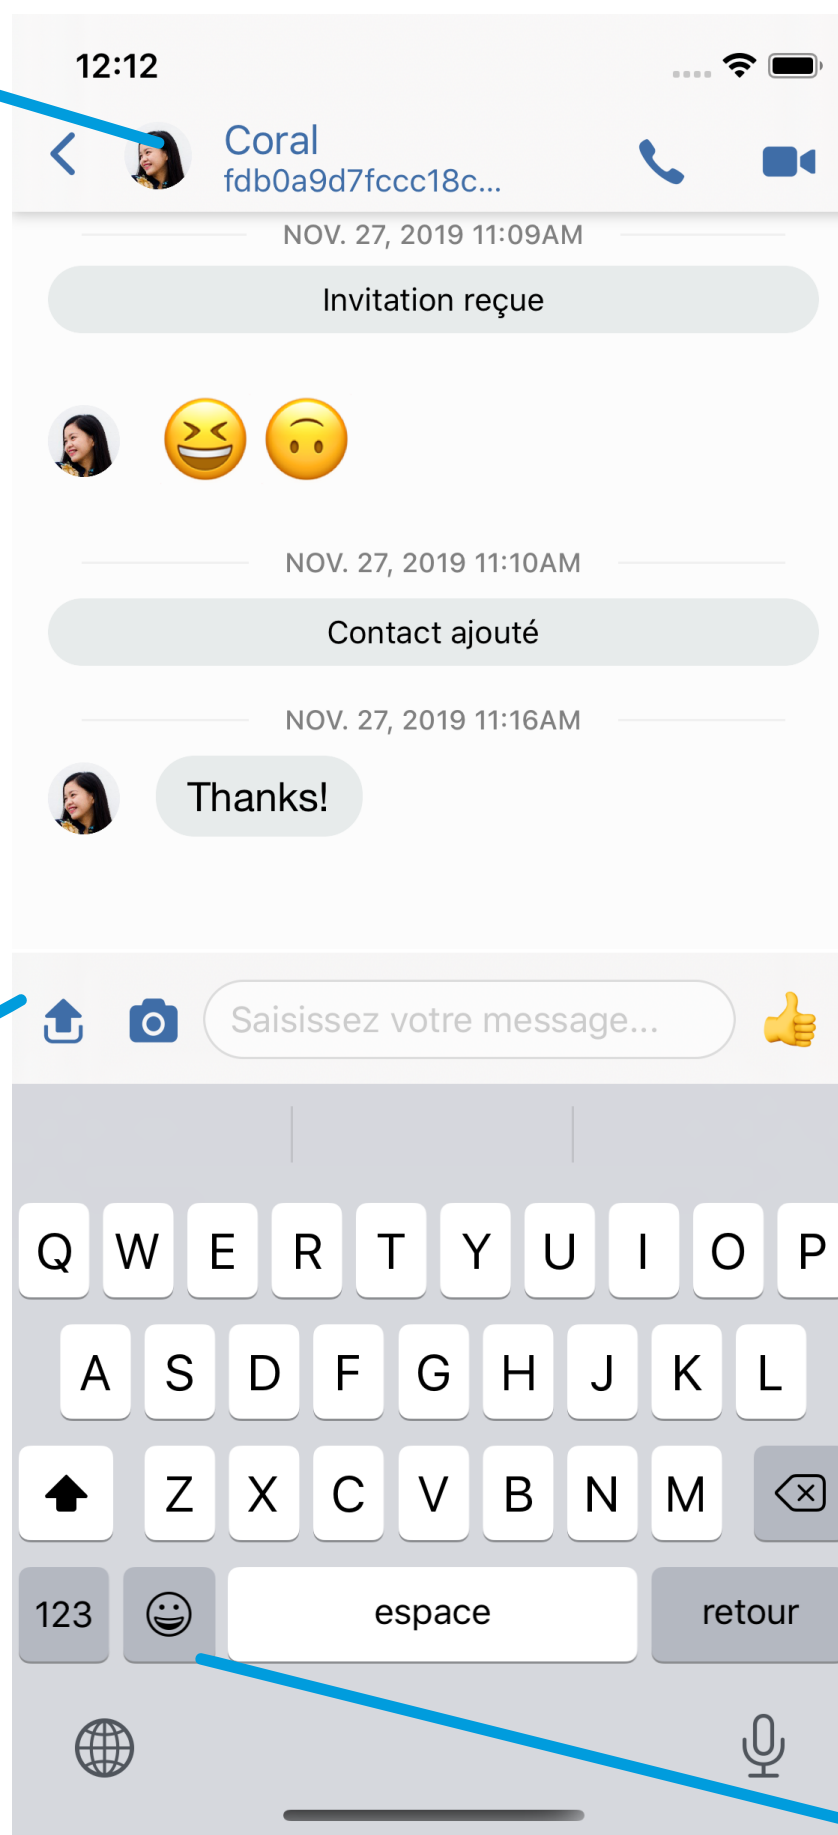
12:12

Coral
fdb0a9d7fccc18c...

NOV. 27, 2019 11:09AM

Invitation reçue

😆 🙃

NOV. 27, 2019 11:10AM

Contact ajouté

NOV. 27, 2019 11:16AM

Thanks!

Saisissez votre message...

Q W E R T Y U I O P
A S D F G H J K L
Z X C V B N M
123 espace retour